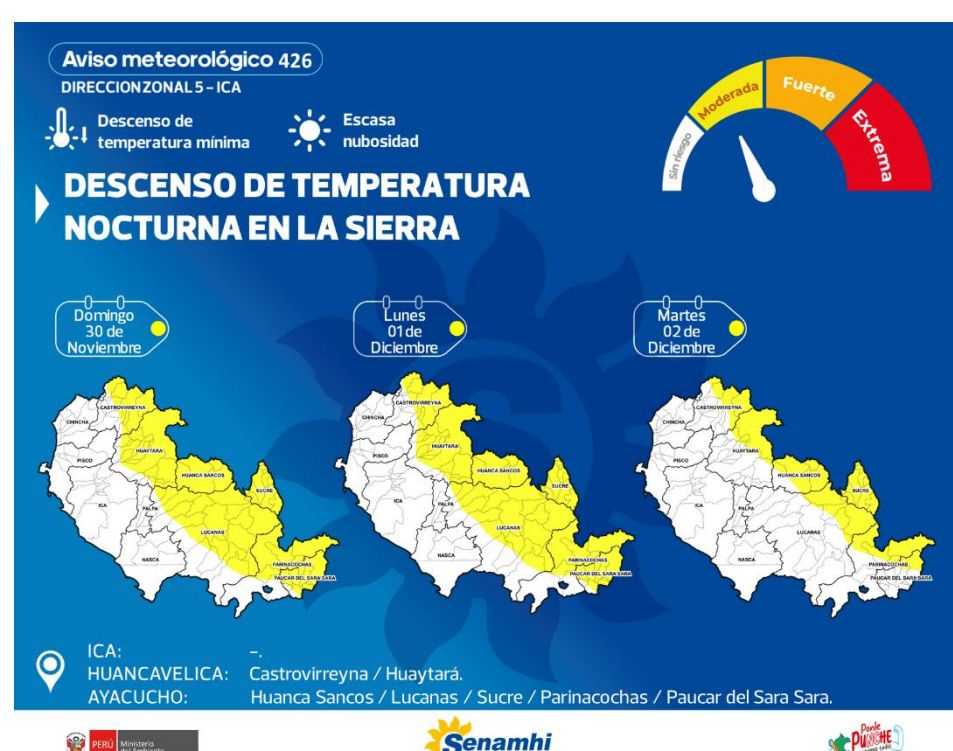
Aviso meteorológico 426
DIRECCIONZONAL 5 - ICA

Descenso de temperatura mínima

Escasa nubosidad

Sin riesgo
Moderada
Fuerte
Extrema

DESCENSO DE TEMPERATURA NOCTURNA EN LA SIERRA

Domingo 30 de Noviembre

CASTROVIRREYNA
CHINCHA
HUAYTARÁ
PISCO
HUANCA SANCOS
SUCRE
ICA
PALPA
LUCANAS
NASCA
PARINACOCHAS
PAUCAR DEL SARA SARA

Lunes 01 de Diciembre

CASTROVIRREYNA
CHINCHA
HUAYTARÁ
PISCO
HUANCA SANCOS
SUCRE
ICA
PALPA
LUCANAS
NASCA
PARINACOCHAS
PAUCAR DEL SARA SARA

Martes 02 de Diciembre

CASTROVIRREYNA
CHINCHA
HUAYTARÁ
PISCO
HUANCA SANCOS
SUCRE
ICA
PALPA
LUCANAS
NASCA
PARINACOCHAS
PAUCAR DEL SARA SARA

ICA: -.
HUANCAVELICA: Castrovirreyna / Huaytará.
AYACUCHO: Huanca Sancos / Lucanas / Sucre / Parinacochas / Paucar del Sara Sara.

PERÚ Ministerio del Ambiente
Senamhi
Ponle PUNCHE